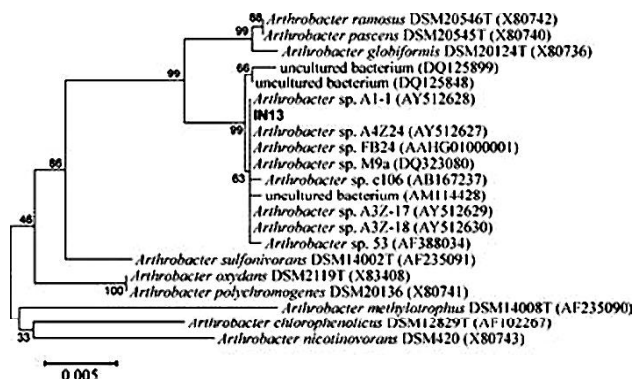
88 Arthrobacter ramosus DSM20546T (X80742)
99 Arthrobacter pascens DSM20545T (X80740)
Arthrobacter globiformis DSM20124T (X80736)
66 uncultured bacterium (DQ125899)
99 uncultured bacterium (DQ125848)
Arthrobacter sp. A1-1 (AY512628)
IN13
99 Arthrobacter sp. A4Z24 (AY512627)
Arthrobacter sp. FB24 (AAHG01000001)
Arthrobacter sp. M9a (DQ323080)
63 Arthrobacter sp. c106 (AB167237)
uncultured bacterium (AM114428)
Arthrobacter sp. A3Z-17 (AY512629)
Arthrobacter sp. A3Z-18 (AY512630)
Arthrobacter sp. 53 (AF388034)
86 Arthrobacter sulfonivorans DSM14002T (AF235091)
46 Arthrobacter oxydans DSM2119T (X83408)
100 Arthrobacter polychromogenes DSM20136 (X80741)
Arthrobacter methylotrophus DSM14008T (AF235090)
Arthrobacter chlorophenolicus DSM12829T (AF102267)
33 Arthrobacter nicotinovorans DSM420 (X80743)
0.005